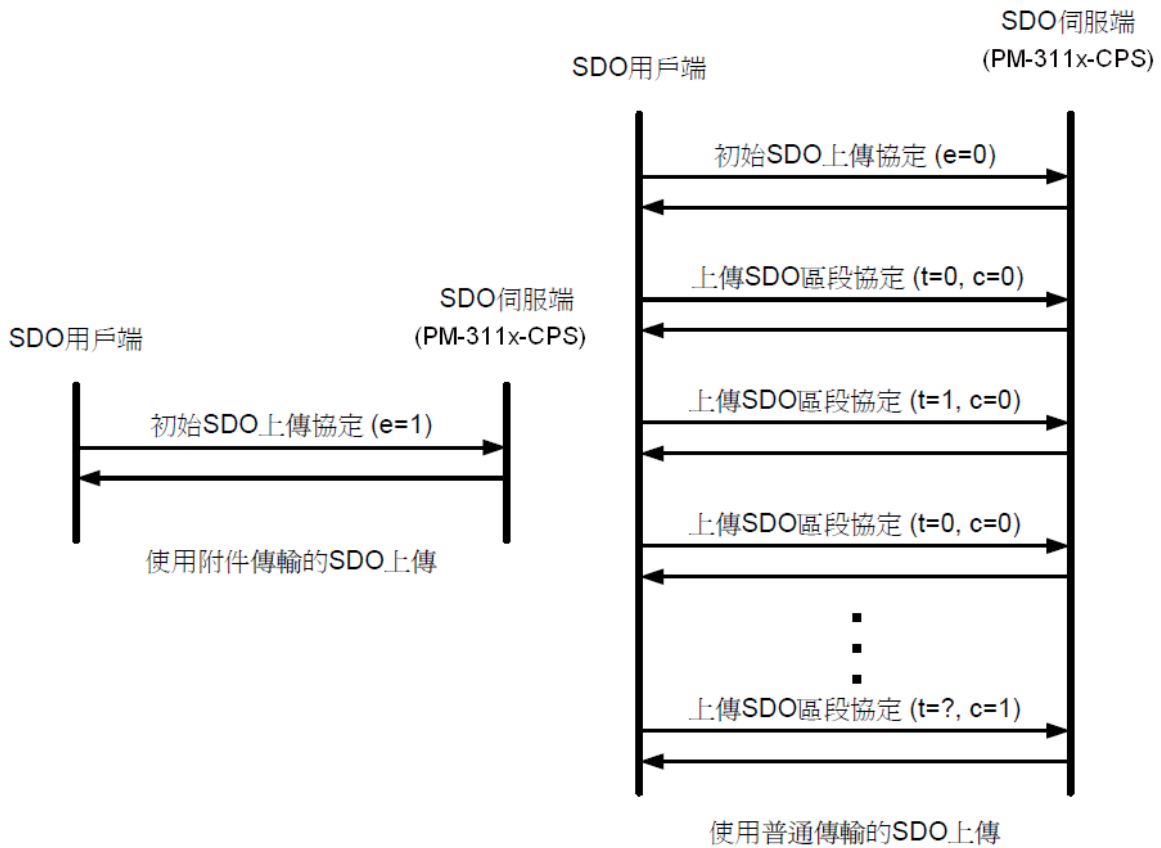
SDO用戶端

SDO伺服端
(PM-311x-CPS)

初始SDO上傳協定 (e=1)

使用附件傳輸的SDO上傳

SDO用戶端

SDO伺服端
(PM-311x-CPS)

初始SDO上傳協定 (e=0)

上傳SDO區段協定 (t=0, c=0)

上傳SDO區段協定 (t=1, c=0)

上傳SDO區段協定 (t=0, c=0)

上傳SDO區段協定 (t=?, c=1)

使用普通傳輸的SDO上傳